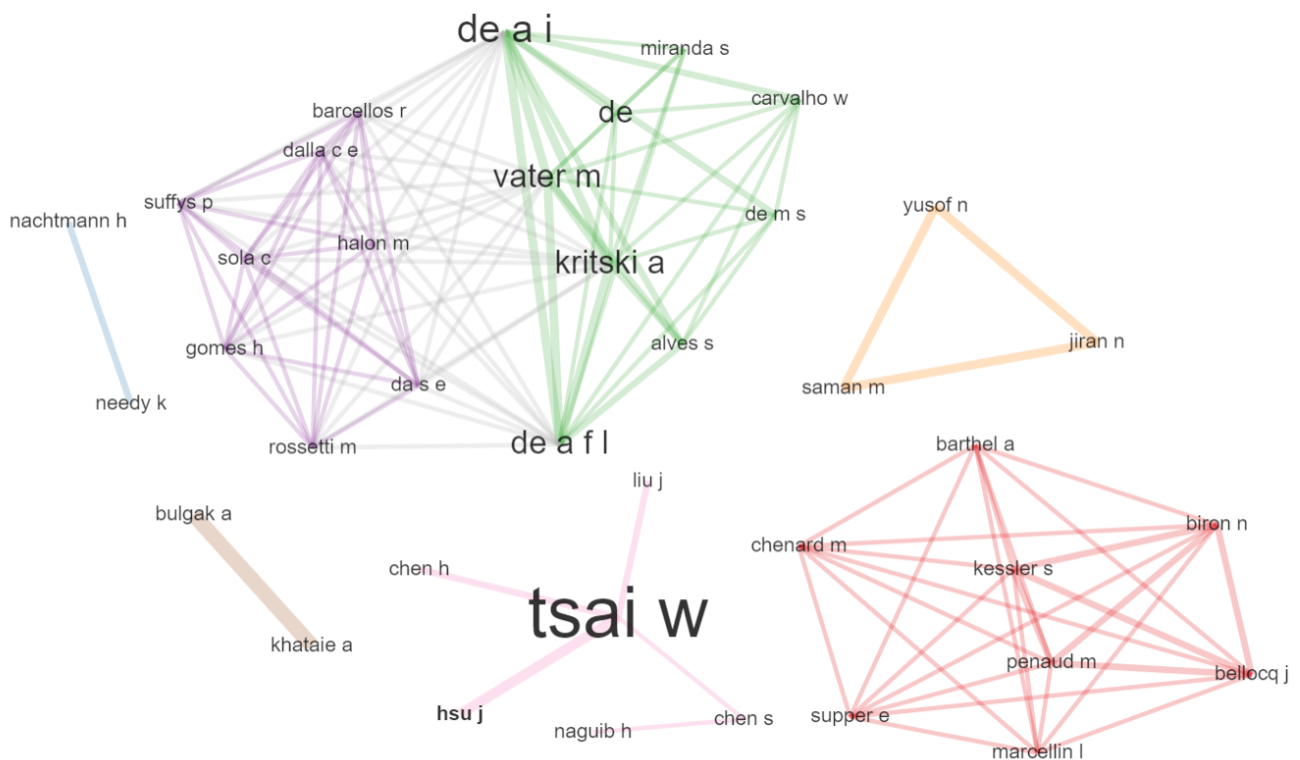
de a i
miranda s
de
carvalho w
barcellos r
dalla c e
vater m
suffys p
de m s
yusof n
nachtmann h
halon m
sola c
kritski a
alves s
jiran n
gomes h
saman m
da s e
needy k
rossetti m
de a f l
barthel a
liu j
bulgak a
biron n
chenard m
chen h
kessler s
tsai w
khataie a
penaud m
bellocq j
hsu j
supper e
chen s
naguib h
marcellin l